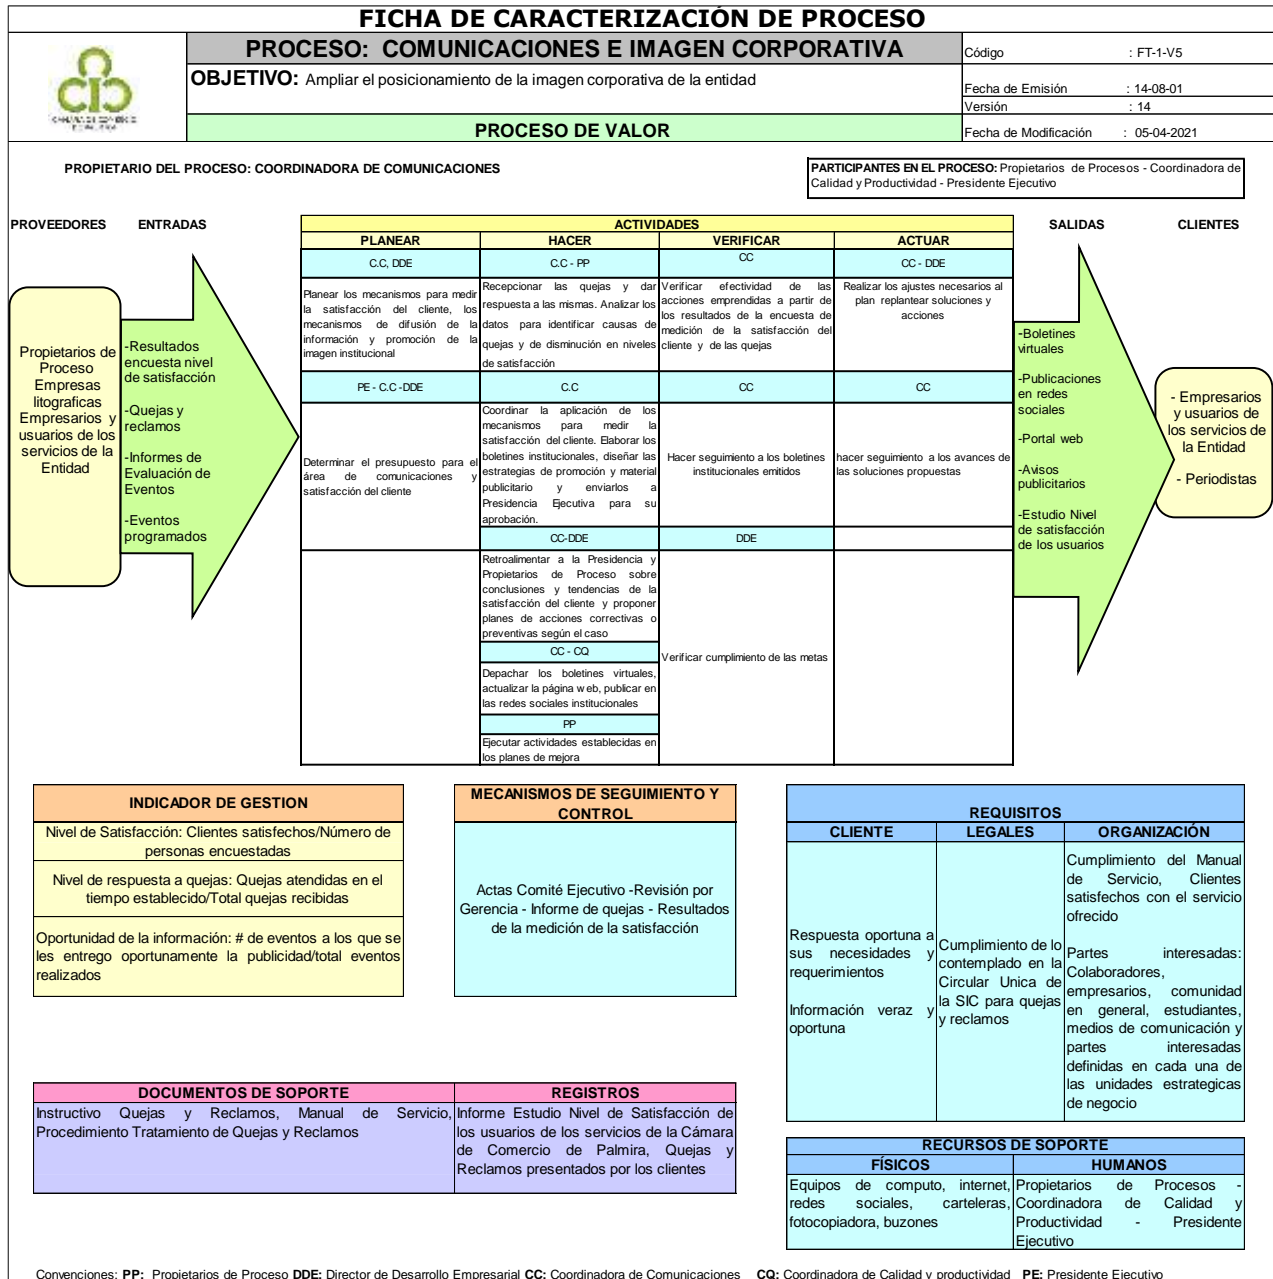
FICHA DE CARACTERIZACIÓN DE PROCESO

PROCESO: COMUNICACIONES E IMAGEN CORPORATIVA

OBJETIVO: Ampliar el posicionamiento de la imagen corporativa de la entidad

PROCESO DE VALOR

| Código | : FT-1-V5 |
|---|---|
| Fecha de Emisión | : 14-08-01 |
| Versión | : 14 |
| Fecha de Modificación | : 05-04-2021 |

PROPIETARIO DEL PROCESO: COORDINADORA DE COMUNICACIONES

PARTICIPANTES EN EL PROCESO: Propietarios de Procesos - Coordinadora de Calidad y Productividad - Presidente Ejecutivo

PROVEEDORES

Propietarios de Proceso Empresas litograficas Empresarios y usuarios de los servicios de la Entidad

ENTRADAS

-Resultados encuesta nivel de satisfacción

-Quejas y reclamos

-Informes de Evaluación de Eventos

-Eventos programados

ACTIVIDADES

| PLANEAR | HACER | VERIFICAR | ACTUAR |
|---|---|---|---|
| C.C, DDE | C.C - PP | CC | CC - DDE |
| Planear los mecanismos para medir la satisfacción del cliente, los mecanismos de difusión de la información y promoción de la imagen institucional | Recepcionar las quejas y dar respuesta a las mismas. Analizar los datos para identificar causas de quejas y de disminución en niveles de satisfacción | Verificar efectividad de las acciones emprendidas a partir de los resultados de la encuesta de medición de la satisfacción del cliente y de las quejas | Realizar los ajustes necesarios al plan replantear soluciones y acciones |
| PE - C.C -DDE | C.C | CC | CC |
| Determinar el presupuesto para el área de comunicaciones y satisfacción del cliente | Coordinar la aplicación de los mecanismos para medir la satisfacción del cliente. Elaborar los boletines institucionales, diseñar las estrategias de promoción y material publicitario y enviarlos a Presidencia Ejecutiva para su aprobación. | Hacer seguimiento a los boletines institucionales emitidos | hacer seguimiento a los avances de las soluciones propuestas |
| | CC-DDE | DDE | |
| | Retroalimentar a la Presidencia y Propietarios de Proceso sobre conclusiones y tendencias de la satisfacción del cliente y proponer planes de acciones correctivas o preventivas según el caso | Verificar cumplimiento de las metas | |
| | CC - CQ | | |
| | Depachar los boletines virtuales, actualizar la página web, publicar en las redes sociales institucionales | | |
| | PP | | |
| | Ejecutar actividades establecidas en los planes de mejora | | |

SALIDAS

-Boletines virtuales

-Publicaciones en redes sociales

-Portal web

-Avisos publicitarios

-Estudio Nivel de satisfacción de los usuarios

CLIENTES

- Empresarios y usuarios de los servicios de la Entidad

- Periodistas

INDICADOR DE GESTION

Nivel de Satisfacción: Clientes satisfechos/Número de personas encuestadas

Nivel de respuesta a quejas: Quejas atendidas en el tiempo establecido/Total quejas recibidas

Oportunidad de la información: # de eventos a los que se les entrego oportunamente la publicidad/total eventos realizados

MECANISMOS DE SEGUIMIENTO Y CONTROL

Actas Comité Ejecutivo -Revisión por Gerencia - Informe de quejas - Resultados de la medición de la satisfacción

REQUISITOS

| CLIENTE | LEGALES | ORGANIZACIÓN |
|---|---|---|
| Respuesta oportuna a sus necesidades y requerimientos<br><br>Información veraz y oportuna | Cumplimiento de lo contemplado en la Circular Unica de la SIC para quejas y reclamos | Cumplimiento del Manual de Servicio, Clientes satisfechos con el servicio ofrecido<br><br>Partes interesadas: Colaboradores, empresarios, comunidad en general, estudiantes, medios de comunicación y partes interesadas definidas en cada una de las unidades estrategicas de negocio |

| DOCUMENTOS DE SOPORTE | REGISTROS |
|---|---|
| Instructivo Quejas y Reclamos, Manual de Servicio, Procedimiento Tratamiento de Quejas y Reclamos | Informe Estudio Nivel de Satisfacción de los usuarios de los servicios de la Cámara de Comercio de Palmira, Quejas y Reclamos presentados por los clientes |

RECURSOS DE SOPORTE

| FÍSICOS | HUMANOS |
|---|---|
| Equipos de computo, internet, redes sociales, carteleras, fotocopiadora, buzones | Propietarios de Procesos - Coordinadora de Calidad y Productividad - Presidente Ejecutivo |

Convenciones: PP: Propietarios de Proceso DDE: Director de Desarrollo Empresarial CC: Coordinadora de Comunicaciones CQ: Coordinadora de Calidad y productividad PE: Presidente Ejecutivo